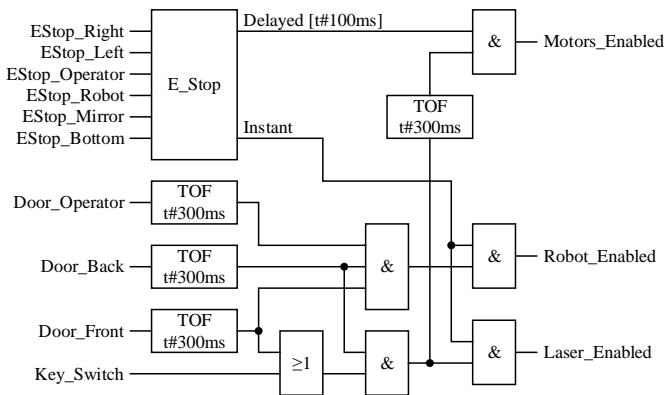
EStop_Right
EStop_Left
EStop_Operator
EStop_Robot
EStop_Mirror
EStop_Bottom

E_Stop

Delayed [t#100ms]

Instant

&

Motors_Enabled

TOF
t#300ms

Door_Operator

TOF
t#300ms

Door_Back

TOF
t#300ms

Door_Front

TOF
t#300ms

Key_Switch

$\geq 1$

&

&

&

Robot_Enabled

&

Laser_Enabled